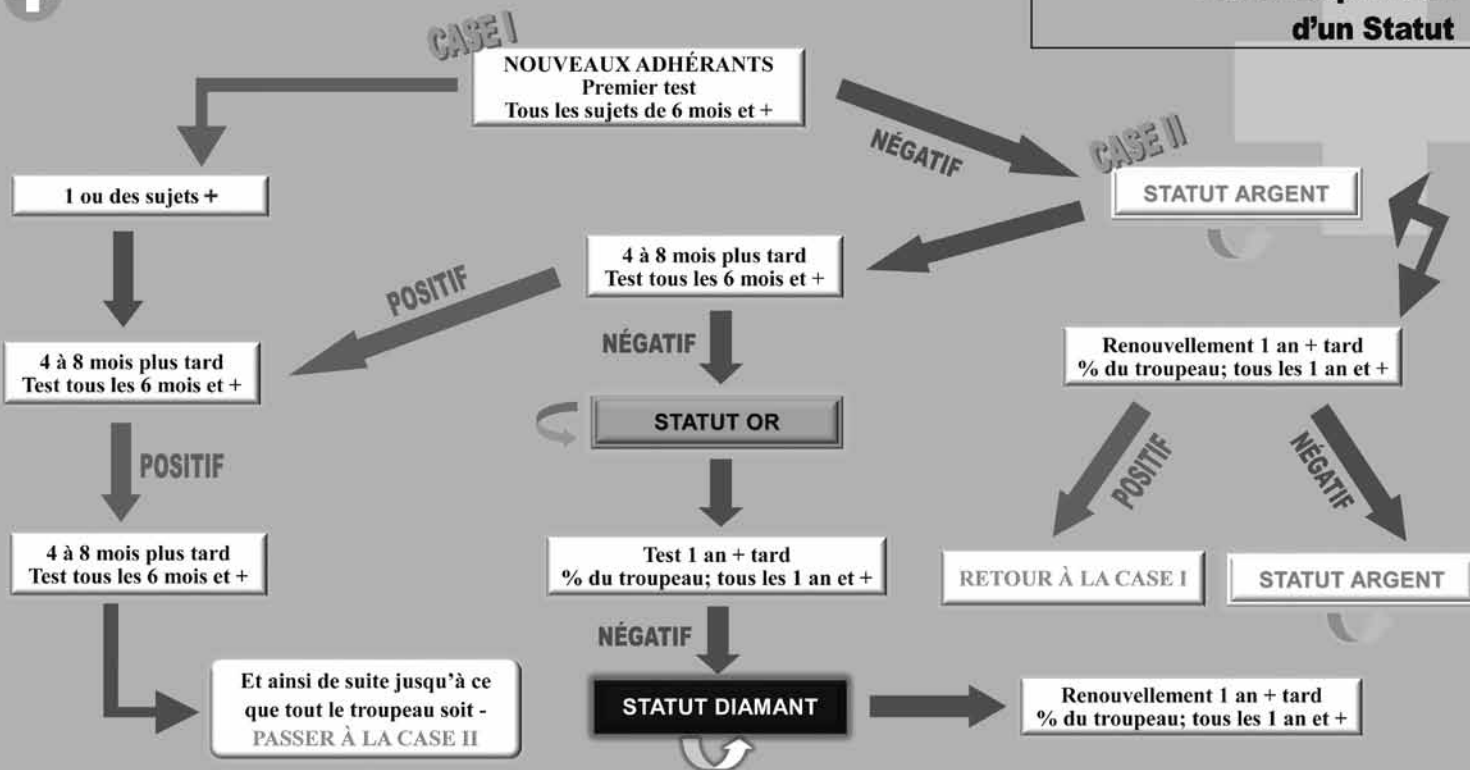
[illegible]
d'un Statut

CASE I

NOUVEAUX ADHÉRANTS
Premier test
Tous les sujets de 6 mois et +

NÉGATIF

CASE II

STATUT ARGENT

1 ou des sujets +

4 à 8 mois plus tard
Test tous les 6 mois et +

POSITIF

4 à 8 mois plus tard
Test tous les 6 mois et +

NÉGATIF

STATUT OR

Renouvellement 1 an + tard
% du troupeau; tous les 1 an et +

POSITIF

4 à 8 mois plus tard
Test tous les 6 mois et +

Test 1 an + tard
% du troupeau; tous les 1 an et +

POSITIF

NÉGATIF

RETOUR À LA CASE I

STATUT ARGENT

NÉGATIF

Et ainsi de suite jusqu'à ce que tout le troupeau soit -
PASSER À LA CASE II

STATUT DIAMANT

Renouvellement 1 an + tard
% du troupeau; tous les 1 an et +